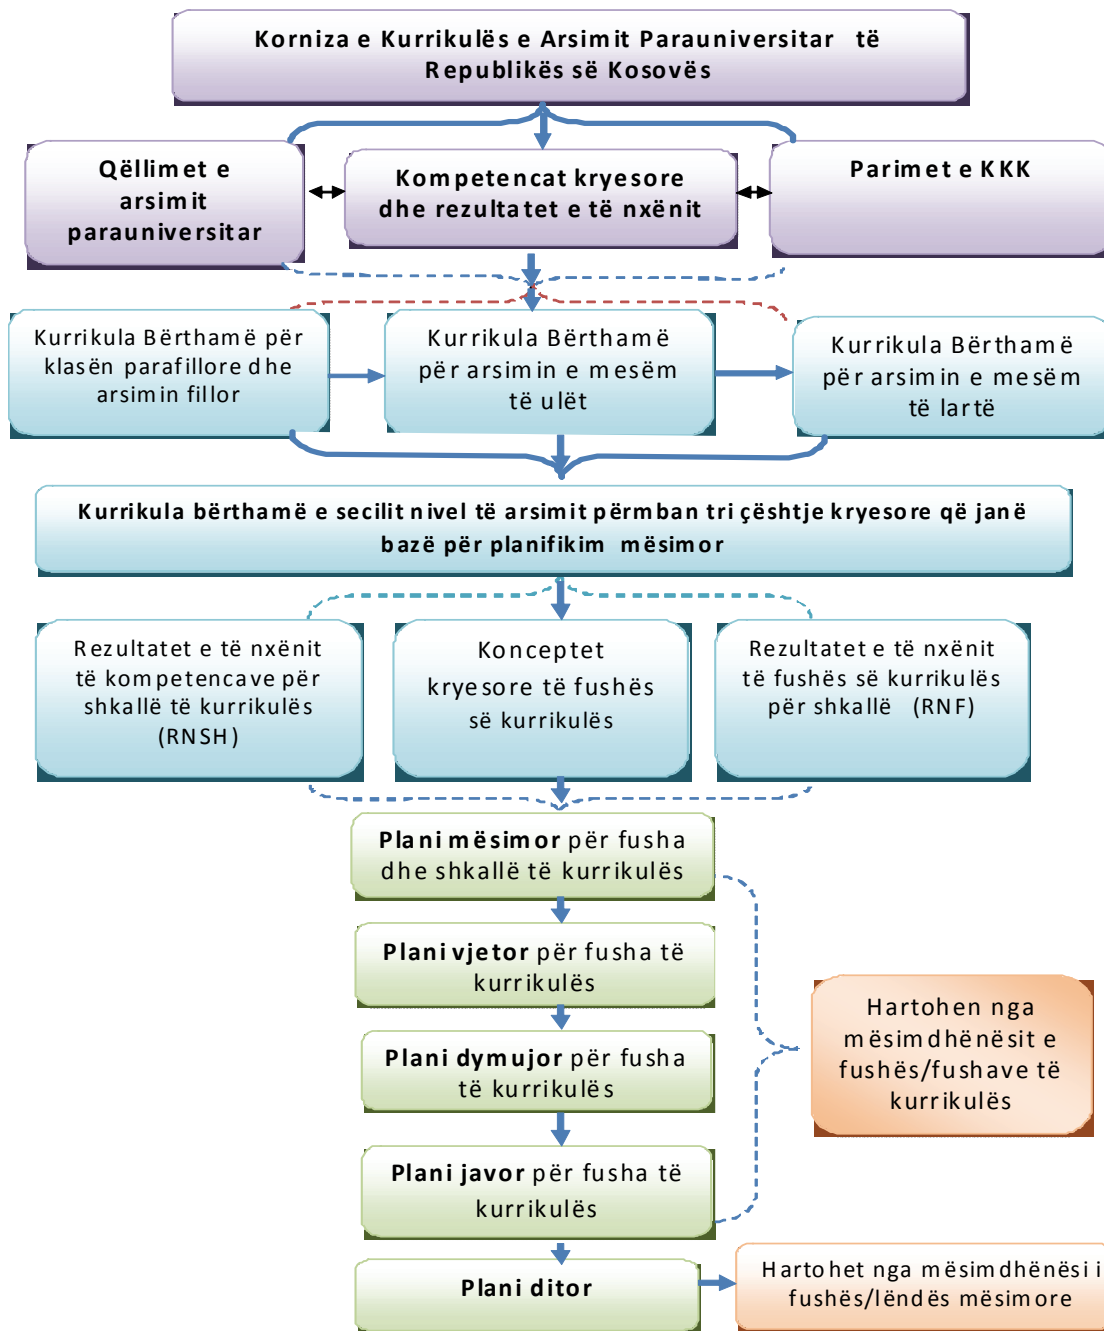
Korniza e Kurrikulës e Arsimit Parauniversitar të Republikës së Kosovës

Qëllimet e arsimit parauniversitar

Kompetencat kryesore dhe rezultatet e të nxënit

Parimet e KKK

Kurrikula Bërthamë për klasën parafillore dhe arsimin fillor

Kurrikula Bërthamë për arsimin e mesëm të ulët

Kurrikula Bërthamë për arsimin e mesëm të lartë

Kurrikula bërthamë e secilit nivel të arsimit përmban tri çështje kryesore që janë bazë për planifikim mësimor

Rezultatet e të nxënit të kompetencave për shkallë të kurrikulës (RNSH)

Konceptet kryesore të fushës së kurrikulës

Rezultatet e të nxënit të fushës së kurrikulës për shkallë (RNF)

Plani mësimor për fusha dhe shkallë të kurrikulës

Plani vjetor për fusha të kurrikulës

Plani dymujor për fusha të kurrikulës

Plani javor për fusha të kurrikulës

Plani ditor

Hartohen nga mësimdhënësit e fushës/fushave të kurrikulës

Hartohet nga mësimdhënësi i fushës/lëndës mësimore